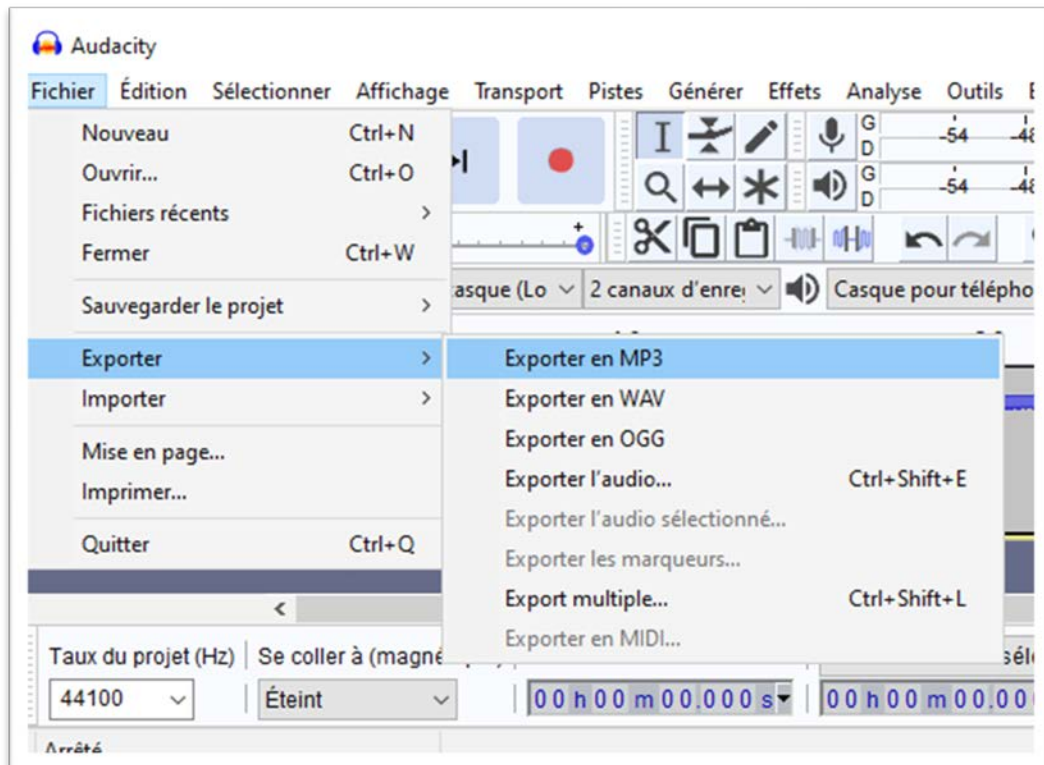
Audacity

Fichier Édition Sélectionner Affichage Transport Pistes Générer Effets Analyse Outils

Nouveau Ctrl+N
Ouvrir... Ctrl+O
Fichiers récents >
Fermer Ctrl+W
Sauvegarder le projet >
Exporter >
Importer >
Mise en page...
Imprimer...
Quitter Ctrl+Q

Exporter en MP3
Exporter en WAV
Exporter en OGG
Exporter l'audio... Ctrl+Shift+E
Exporter l'audio sélectionné...
Exporter les marqueurs...
Export multiple... Ctrl+Shift+L
Exporter en MIDI...

G
D
-54
G
D
-54

asque (Lo
2 canaux d'enre
Casque pour télépho

Taux du projet (Hz) Se coller à (magné
44100 Éteint
00 h 00 m 00.000 s
00 h 00 m 00.00
Arrêté